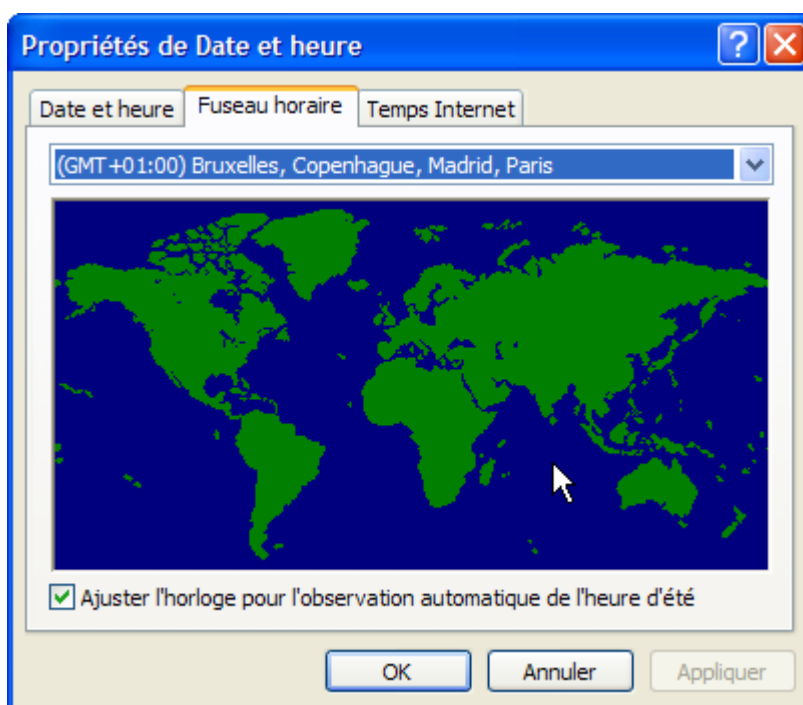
Propriétés de Date et heure

Date et heure | Fuseau horaire | Temps Internet

(GMT+01:00) Bruxelles, Copenhague, Madrid, Paris

Ajuster l'horloge pour l'observation automatique de l'heure d'été

OK | Annuler | Appliquer